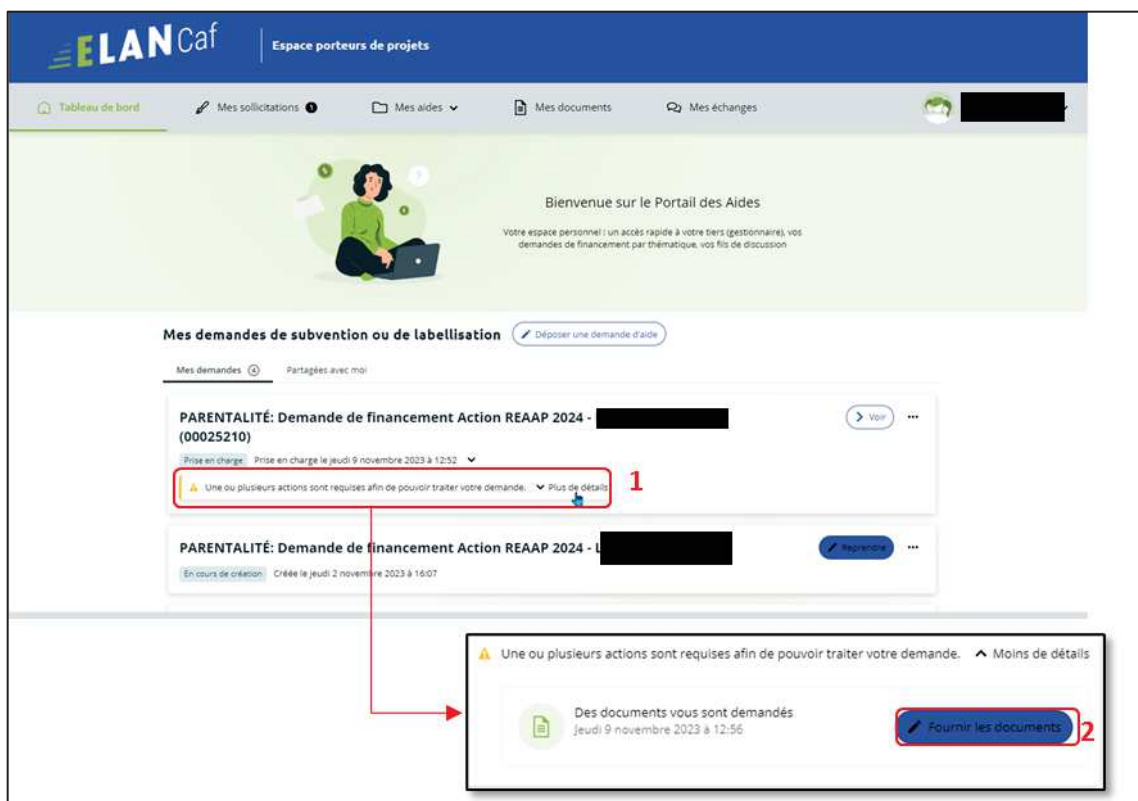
ELANCaf | Espace porteurs de projets

Tableau de bord | Mes sollicitations | Mes aides | Mes documents | Mes échanges

Bienvenue sur le Portail des Aides

Votre espace personnel : un accès rapide à votre tiers (gestionnaire), vos demandes de financement par thématique, vos fils de discussion

Mes demandes de subvention ou de labellisation | Déposer une demande d'aide

Mes demandes (4) | Partagées avec moi

PARENTALITÉ: Demande de financement Action REAAP 2024 - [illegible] (00025210)

Voir

Prise en charge | Prise en charge le jeudi 9 novembre 2023 à 12:52

Une ou plusieurs actions sont requises afin de pouvoir traiter votre demande. Plus de détails

1

PARENTALITÉ: Demande de financement Action REAAP 2024 - L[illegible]

Reprendre

En cours de création | Créée le jeudi 2 novembre 2023 à 16:07

Une ou plusieurs actions sont requises afin de pouvoir traiter votre demande. Moins de détails

Des documents vous sont demandés
Jeudi 9 novembre 2023 à 12:56

Fournir les documents

2